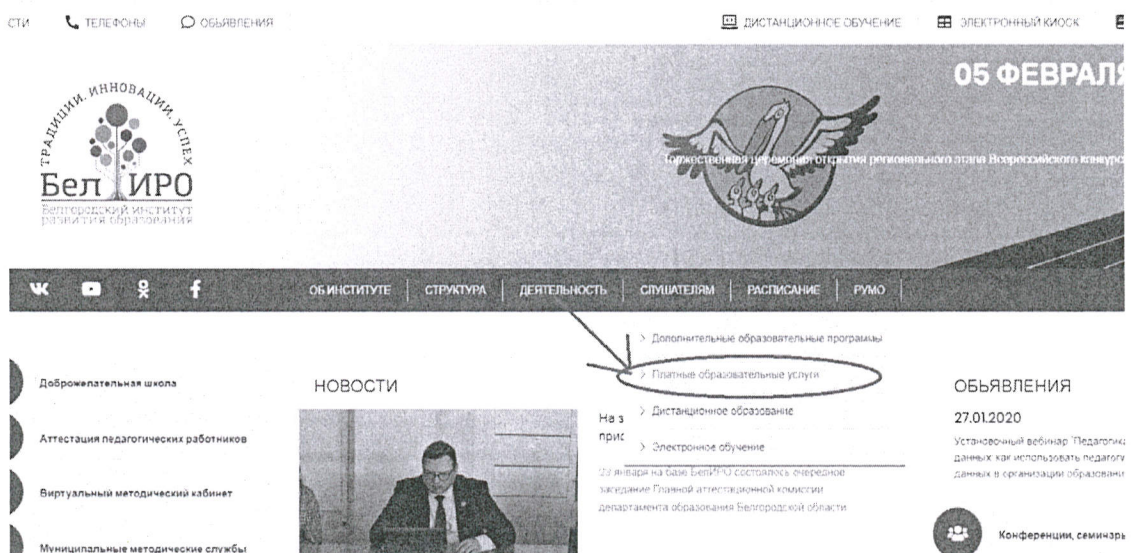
СТИ ТЕЛЕФОНЫ ОБЪЯВЛЕНИЯ ДИСТАНЦИОННОЕ ОБУЧЕНИЕ ЭЛЕКТРОННЫЙ КИОСК

05 ФЕВРАЛЯ

ТРАДИЦИИ. ИННОВАЦИИ. УСПЕХ

БелИРО

Белгородский институт развития образования

Торжественная церемония открытия регионального этапа Всероссийского конкурса

ОБ ИНСТИТУТЕ | СТРУКТУРА | ДЕЯТЕЛЬНОСТЬ | СЛУШАТЕЛЯМ | РАСПИСАНИЕ | РУМО

> Дополнительные образовательные программы
> Платные образовательные услуги
> Дистанционное образование
> Электронное обучение

Доброжелательная школа
Аттестация педагогических работников
Виртуальный методический кабинет
Муниципальные методические службы

НОВОСТИ

На з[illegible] прис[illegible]

22 января на базе БелИРО состоялось очередное заседание Главной аттестационной комиссии департамента образования Белгородской области

ОБЪЯВЛЕНИЯ

27.01.2020

Установочный вебинар "Педагогиче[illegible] данных: как использовать педагогу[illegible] данных в организации образовани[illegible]

Конференции, семинары